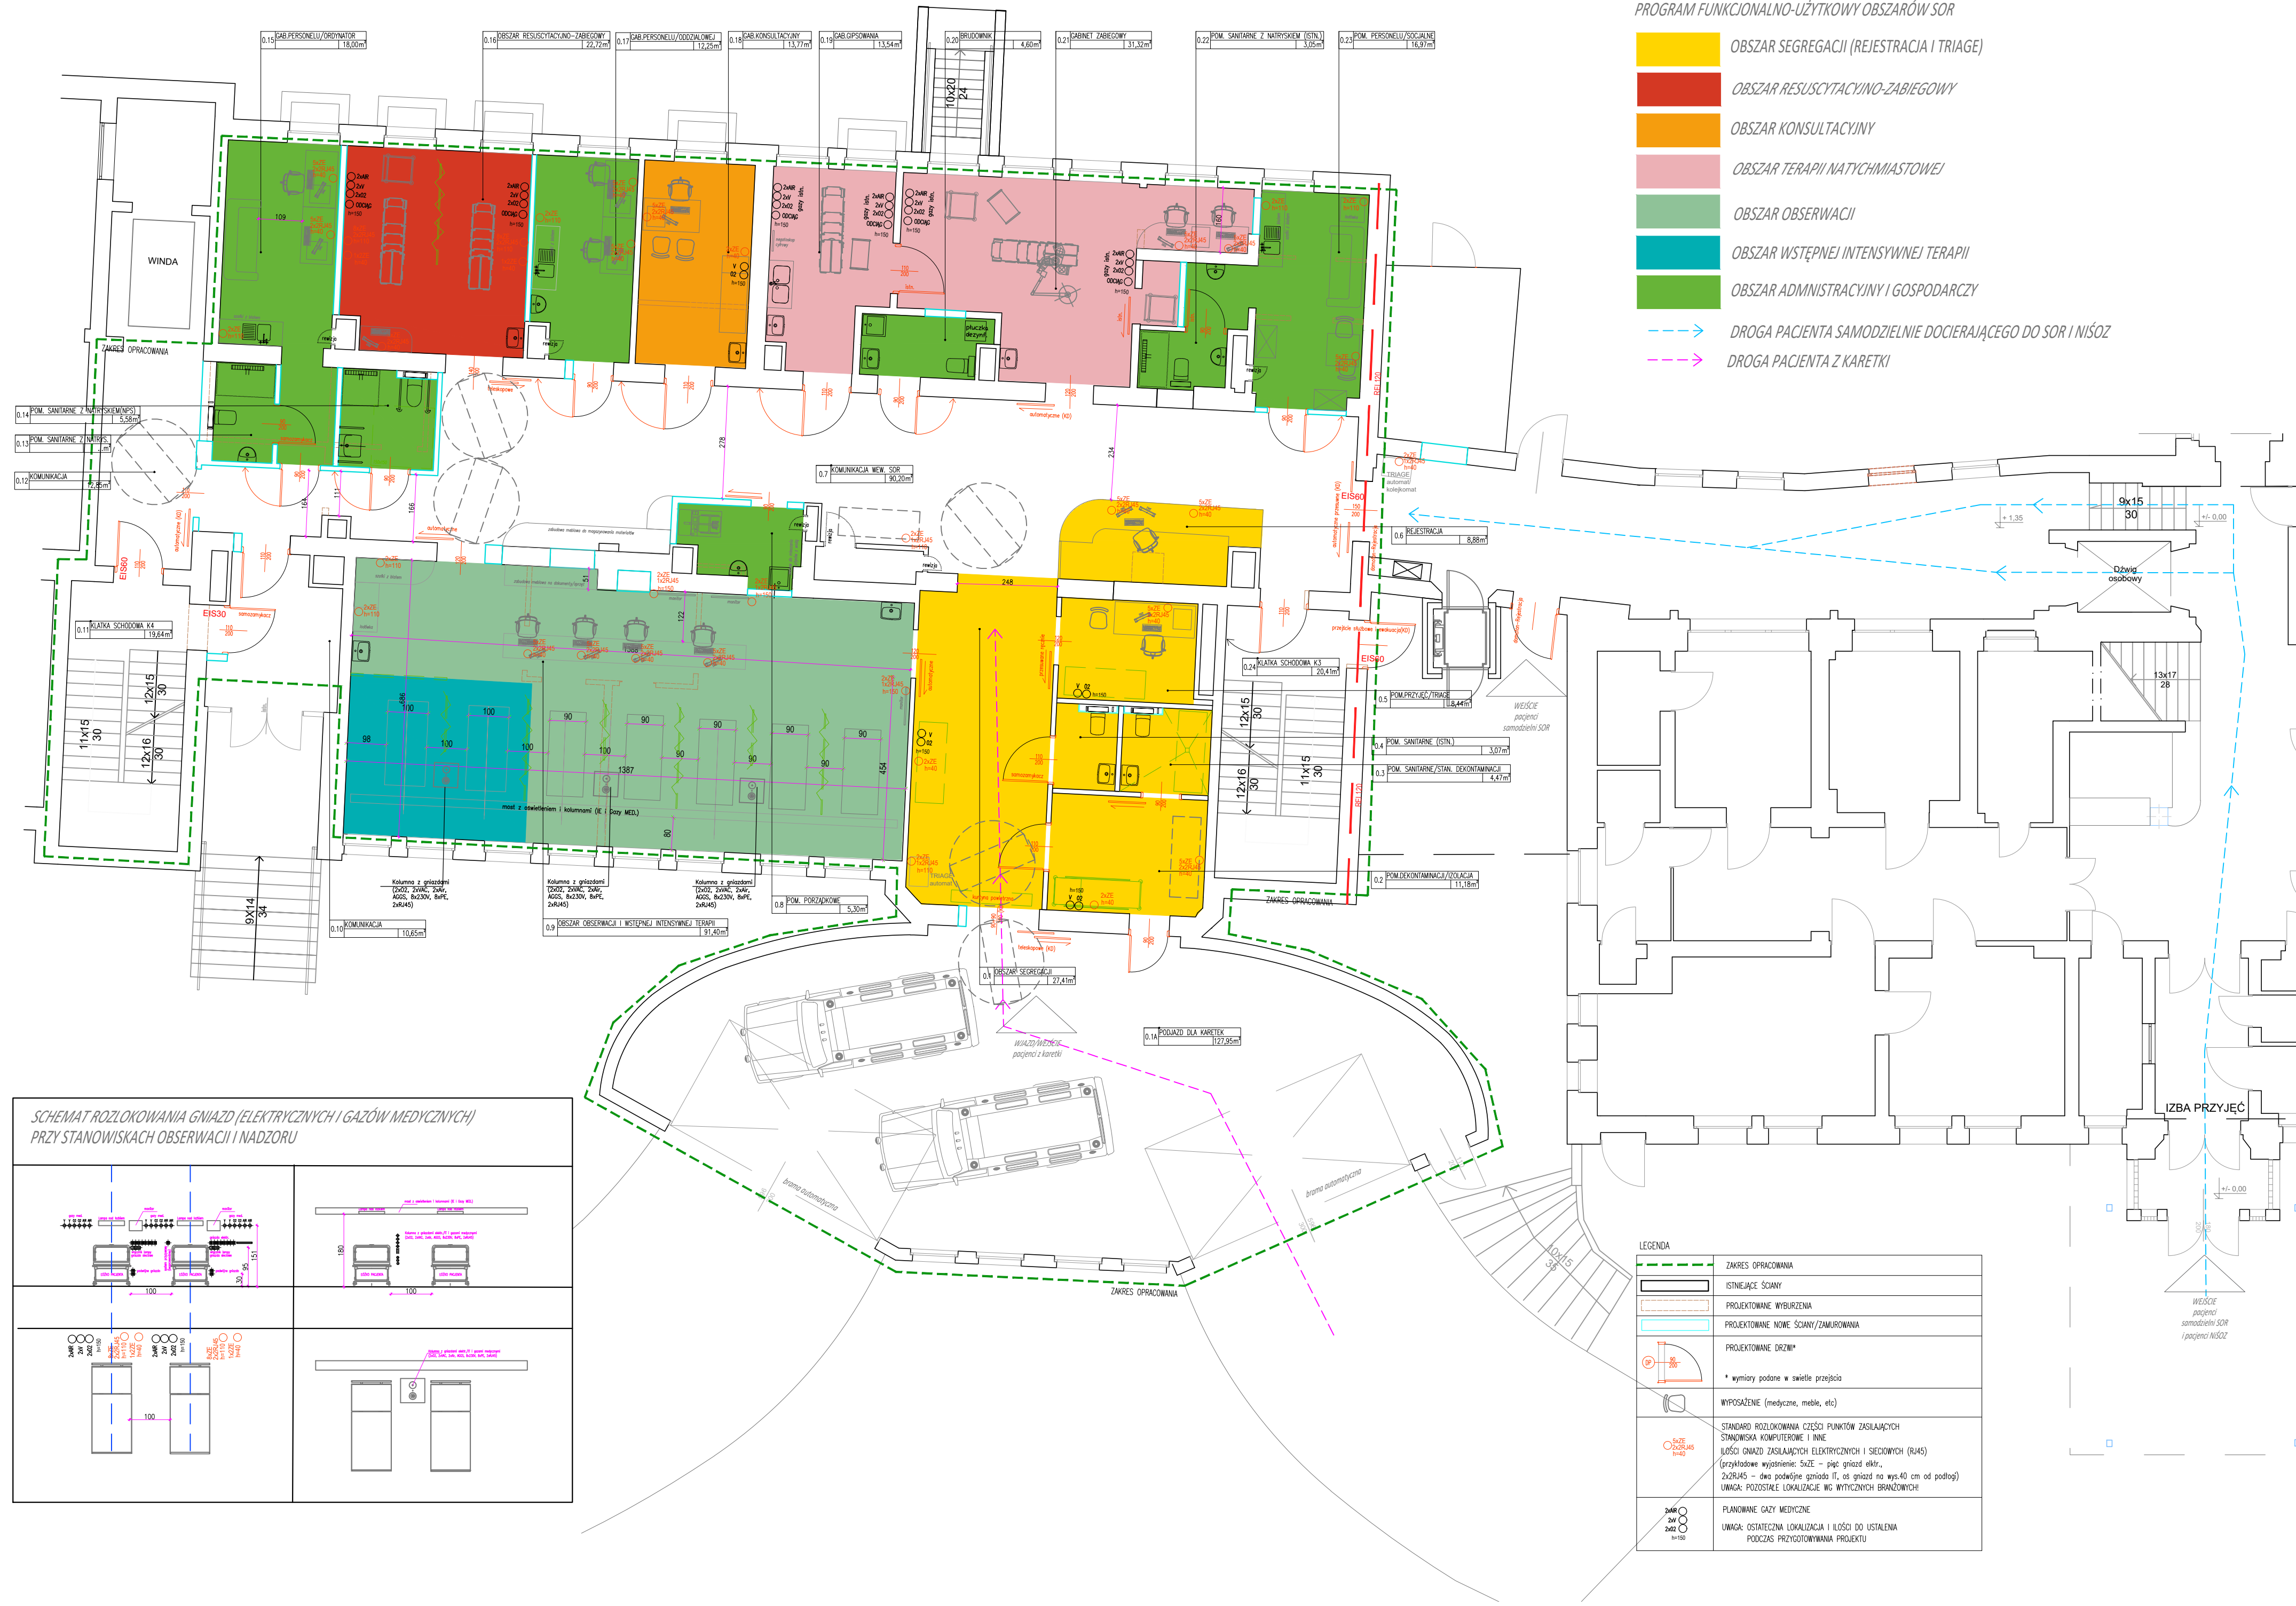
PROGRAM FUNKCJONALNO-UŻYTKOWY OBSZARÓW SOR

OBSZAR SEGREGACJI (REJESTRACJA I TRIAGE)
OBSZAR RESUSCYTACYJNO-ZABIEGOWY
OBSZAR KONSULTACYJNY
OBSZAR TERAPII NATYCHMIASTOWEJ
OBSZAR OBSERWACJI
OBSZAR WSTĘPNEJ INTENSYWNEJ TERAPII
OBSZAR ADMNISTRACYJNY I GOSPODARCZY
DROGA PACJENTA SAMODZIELNIE DOCIERAJĄCEGO DO SOR I NIŚOZ
DROGA PACJENTA Z KARETKI

0.15 GAB.PERSONELU/ORDYNATOR 18,00m²
0.16 OBSZAR RESUSCYTACYJNO-ZABIEGOWY 22,72m²
0.17 GAB.PERSONELU/ODDZIAŁOWEJ 12,25m²
0.18 GAB.KONSULTACYJNY 13,77m²
0.19 GAB.GIPSOWANIA 13,54m²
0.20 BRUDOWNIK 4,60m²
0.21 GABINET ZABIEGOWY 31,32m²
0.22 POM. SANITARNE Z NATRYSKIEM (STN.) 3,05m²
0.23 POM. PERSONELU/SOCJALNE 16,97m²
0.14 POM. SANITARNE Z NATRYSKIEM(NPS) 5,58m²
0.13 POM. SANITARNE Z NATRYS. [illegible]m²
0.12 KOMUNIKACJA 2,85m²
0.7 KOMUNIKACJA WEW. SOR 90,20m²
0.6 REJESTRACJA 8,88m²
0.11 KLATKA SCHODOWA K4 19,64m²
0.24 KLATKA SCHODOWA K3 20,41m²
0.5 POM.PRZYJĘĆ/TRIAGE 8,44m²
0.4 POM. SANITARNE (STN.) 3,07m²
0.3 POM. SANITARNE/STAN. DEKONTAMINACJI 4,47m²
0.2 POM.DEKONTAMINACJI/IZOLACJA 11,18m²
0.8 POM. PORZĄDKOWE 5,30m²
0.10 KOMUNIKACJA 10,65m²
0.9 OBSZAR OBSERWACJI I WSTĘPNEJ INTENSYWNEJ TERAPII 91,40m²
0.1 OBSZAR SEGREGACJI 27,41m²
0.1A PODJAZD DLA KARETEK 127,95m²

WINDA
ZAKRES OPRACOWANIA
10x20 24
9x15 30
12x15 30
11x15 30
12x16 30
13x17 28
9X14 34
10x15 34
EIS60
EIS30
EI60
TRIAGE
Dźwig osobowy
WEJŚCIE pacjenci samodzielni SOR
WEJŚCIE pacjenci samodzielni SOR i pacjenci NIŚOZ
WJAZD/WEJŚCIE pacjenci z karetki
IZBA PRZYJĘĆ
brama automatyczna
+/- 0.00
+ 1.35
płuczka dezynf.
Kolumna z gniazdami (2xO2, 2xVAC, 2xAir, AGSS, 8x230V, 8xPE, 2xRJ45)
most z oświetleniem i kolumnami (IE i Gazy MED.)

SCHEMAT ROZLOKOWANIA GNIAZD (ELEKTRYCZNYCH I GAZÓW MEDYCZNYCH) PRZY STANOWISKACH OBSERWACJI I NADZORU

LEGENDA
ZAKRES OPRACOWANIA
ISTNIEJĄCE ŚCIANY
PROJEKTOWANE WYBURZENIA
PROJEKTOWANE NOWE ŚCIANY/ZAMUROWANIA
PROJEKTOWANE DRZWI*
* wymiary podane w świetle przejścia
WYPOSAŻENIE (medyczne, meble, etc)
STANDARD ROZLOKOWANIA CZĘŚCI PUNKTÓW ZASILAJĄCYCH STANOWISKA KOMPUTEROWE I INNE
ILOŚCI GNIAZD ZASILAJĄCYCH ELEKTRYCZNYCH I SIECIOWYCH (RJ45)
(przykładowe wyjaśnienie: 5xZE – pięć gniazd elektr.,
2x2RJ45 – dwa podwójne gniazda IT, oś gniazd na wys.40 cm od podłogi)
UWAGA: POZOSTAŁE LOKALIZACJE WG WYTYCZNYCH BRANŻOWYCH!
PLANOWANE GAZY MEDYCZNE
UWAGA: OSTATECZNA LOKALIZACJA I ILOŚCI DO USTALENIA PODCZAS PRZYGOTOWYWANIA PROJEKTU